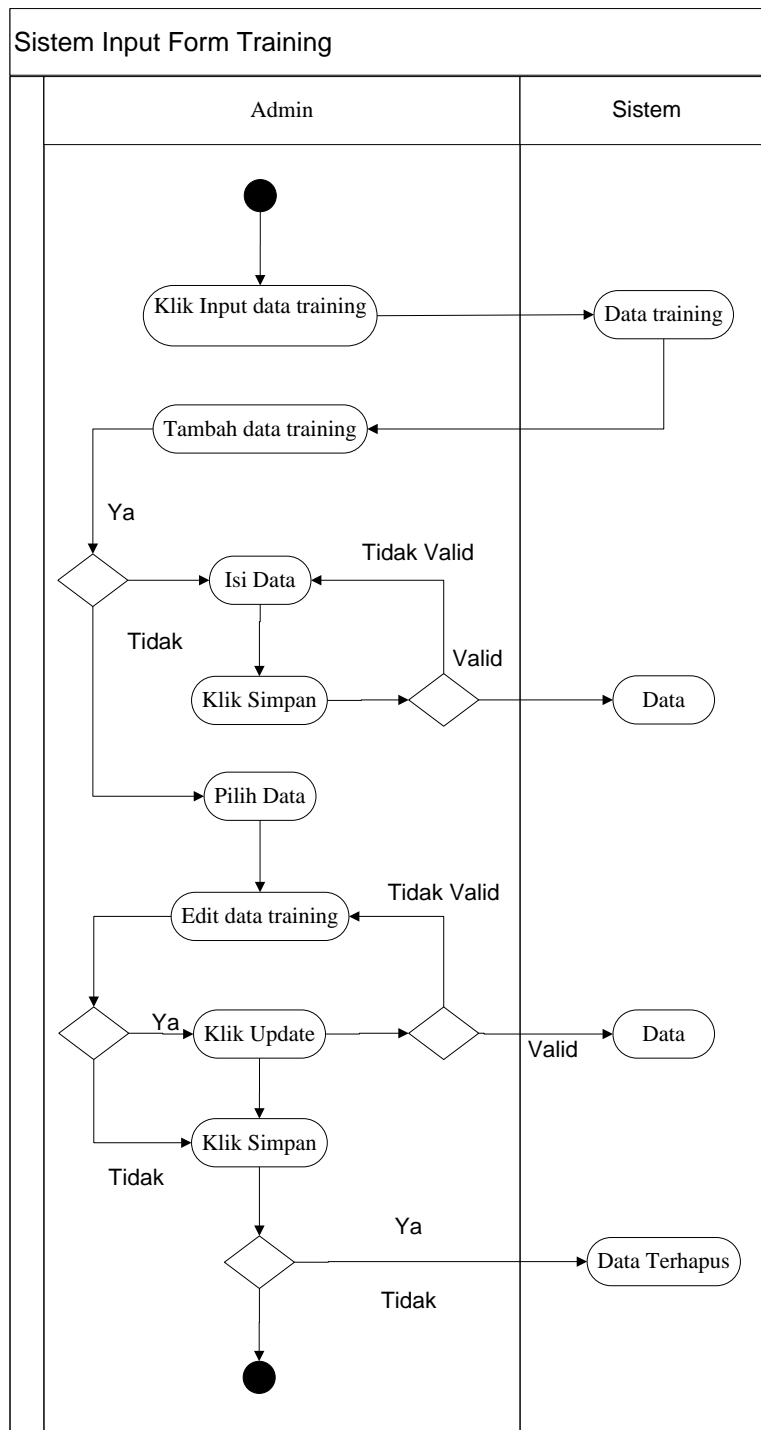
Sistem Input Form Training

Admin

Sistem

Klik Input data training

Data training

Tambah data training

Ya

Tidak Valid

Isi Data

Tidak

Valid

Klik Simpan

Data

Pilih Data

Tidak Valid

Edit data training

Ya

Klik Update

Data

Valid

Klik Simpan

Tidak

Ya

Data Terhapus

Tidak